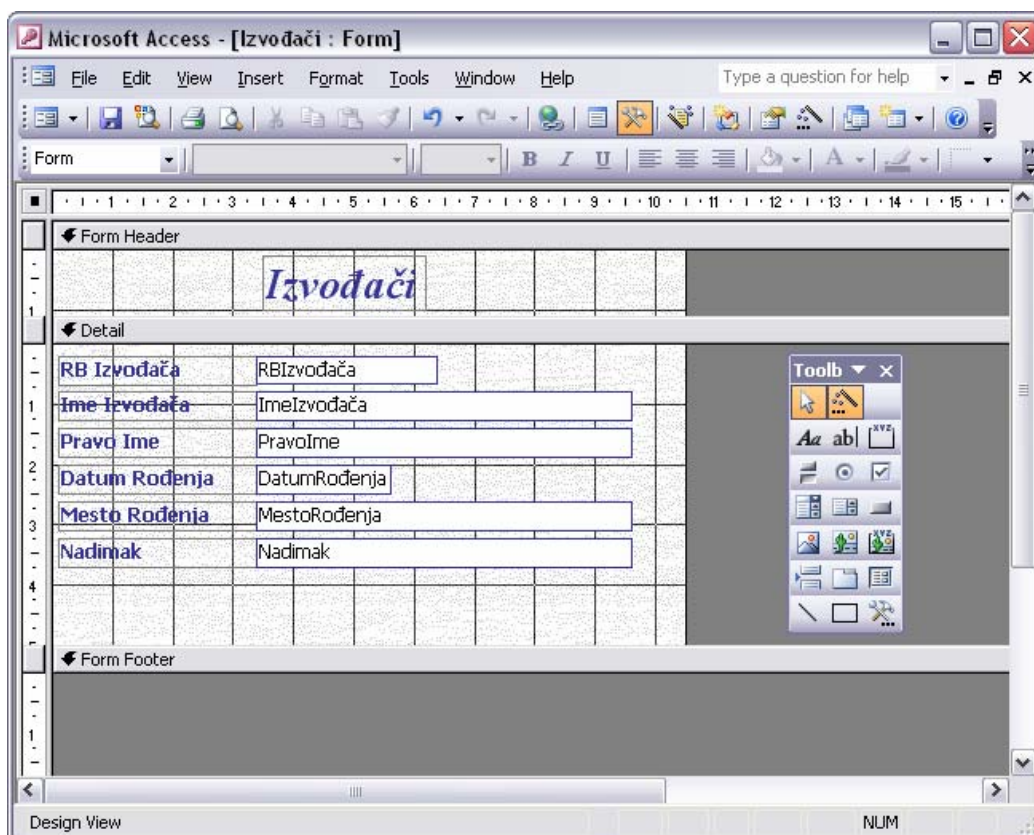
Microsoft Access - [Izvođači : Form]

File Edit View Insert Format Tools Window Help

Type a question for help

Form

B I U

· 1 · 2 · 3 · 4 · 5 · 6 · 7 · 8 · 9 · 10 · 11 · 12 · 13 · 14 · 15 ·

Form Header

Izvođači

Detail

RB Izvođača | RBIzvođača

Ime Izvođača | ImeIzvođača

Pravo Ime | PravoIme

Datum Rođenja | DatumRođenja

Mesto Rođenja | MestoRođenja

Nadimak | Nadimak

Toolb

Aa ab| XYZ

Form Footer

Design View

NUM